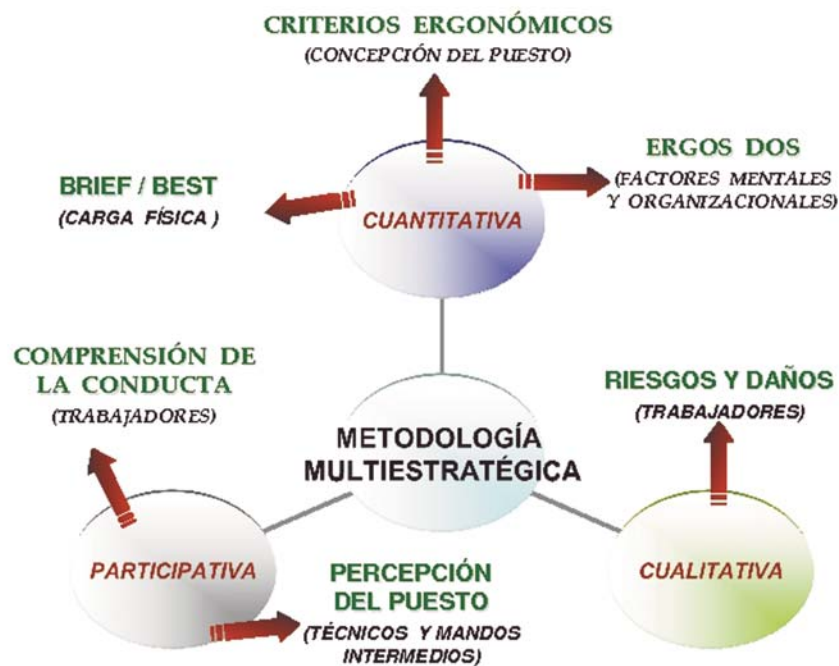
CRITERIOS ERGONÓMICOS
(CONCEPCIÓN DEL PUESTO)

BRIEF / BEST
(CARGA FÍSICA )

CUANTITATIVA

ERGOS DOS
(FACTORES MENTALES Y ORGANIZACIONALES)

COMPRENSIÓN DE LA CONDUCTA
(TRABAJADORES)

METODOLOGÍA MULTIESTRATÉGICA

RIESGOS Y DAÑOS
(TRABAJADORES)

PARTICIPATIVA

PERCEPCIÓN DEL PUESTO
(TÉCNICOS Y MANDOS INTERMEDIOS)

CUALITATIVA